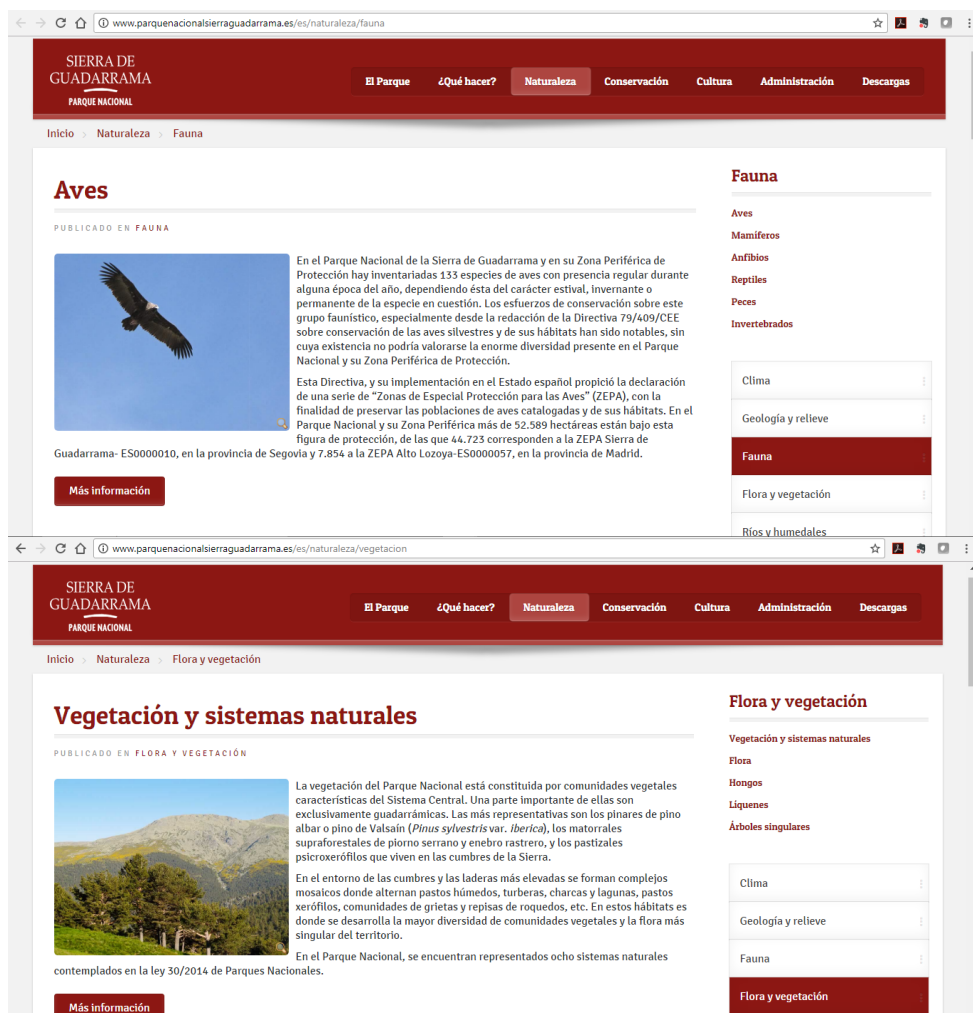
www.parquenacionalsierraguadarrama.es/es/naturaleza/fauna

SIERRA DE GUADARRAMA
PARQUE NACIONAL

El Parque ¿Qué hacer? Naturaleza Conservación Cultura Administración Descargas

Inicio › Naturaleza › Fauna

Aves

PUBLICADO EN FAUNA

En el Parque Nacional de la Sierra de Guadarrama y en su Zona Periférica de Protección hay inventariadas 133 especies de aves con presencia regular durante alguna época del año, dependiendo ésta del carácter estival, invernante o permanente de la especie en cuestión. Los esfuerzos de conservación sobre este grupo faunístico, especialmente desde la redacción de la Directiva 79/409/CEE sobre conservación de las aves silvestres y de sus hábitats han sido notables, sin cuya existencia no podría valorarse la enorme diversidad presente en el Parque Nacional y su Zona Periférica de Protección.

Esta Directiva, y su implementación en el Estado español propició la declaración de una serie de "Zonas de Especial Protección para las Aves" (ZEPA), con la finalidad de preservar las poblaciones de aves catalogadas y de sus hábitats. En el Parque Nacional y su Zona Periférica más de 52.589 hectáreas están bajo esta figura de protección, de las que 44.723 corresponden a la ZEPA Sierra de Guadarrama- ES0000010, en la provincia de Segovia y 7.854 a la ZEPA Alto Lozoya-ES0000057, en la provincia de Madrid.

Más información

Fauna

Aves
Mamíferos
Anfibios
Reptiles
Peces
Invertebrados

Clima
Geología y relieve
Fauna
Flora y vegetación
Ríos y humedales

www.parquenacionalsierraguadarrama.es/es/naturaleza/vegetacion

SIERRA DE GUADARRAMA
PARQUE NACIONAL

El Parque ¿Qué hacer? Naturaleza Conservación Cultura Administración Descargas

Inicio › Naturaleza › Flora y vegetación

Vegetación y sistemas naturales

PUBLICADO EN FLORA Y VEGETACIÓN

La vegetación del Parque Nacional está constituida por comunidades vegetales características del Sistema Central. Una parte importante de ellas son exclusivamente guadarrámicas. Las más representativas son los pinares de pino albar o pino de Valsaín (*Pinus sylvestris* var. *iberica*), los matorrales supraforestales de piorno serrano y enebro rastrero, y los pastizales psicroxerófilos que viven en las cumbres de la Sierra.

En el entorno de las cumbres y las laderas más elevadas se forman complejos mosaicos donde alternan pastos húmedos, turberas, charcas y lagunas, pastos xerófilos, comunidades de grietas y repisas de roquedos, etc. En estos hábitats es donde se desarrolla la mayor diversidad de comunidades vegetales y la flora más singular del territorio.

En el Parque Nacional, se encuentran representados ocho sistemas naturales contemplados en la ley 30/2014 de Parques Nacionales.

Más información

Flora y vegetación

Vegetación y sistemas naturales
Flora
Hongos
Líquenes
Árboles singulares

Clima
Geología y relieve
Fauna
Flora y vegetación